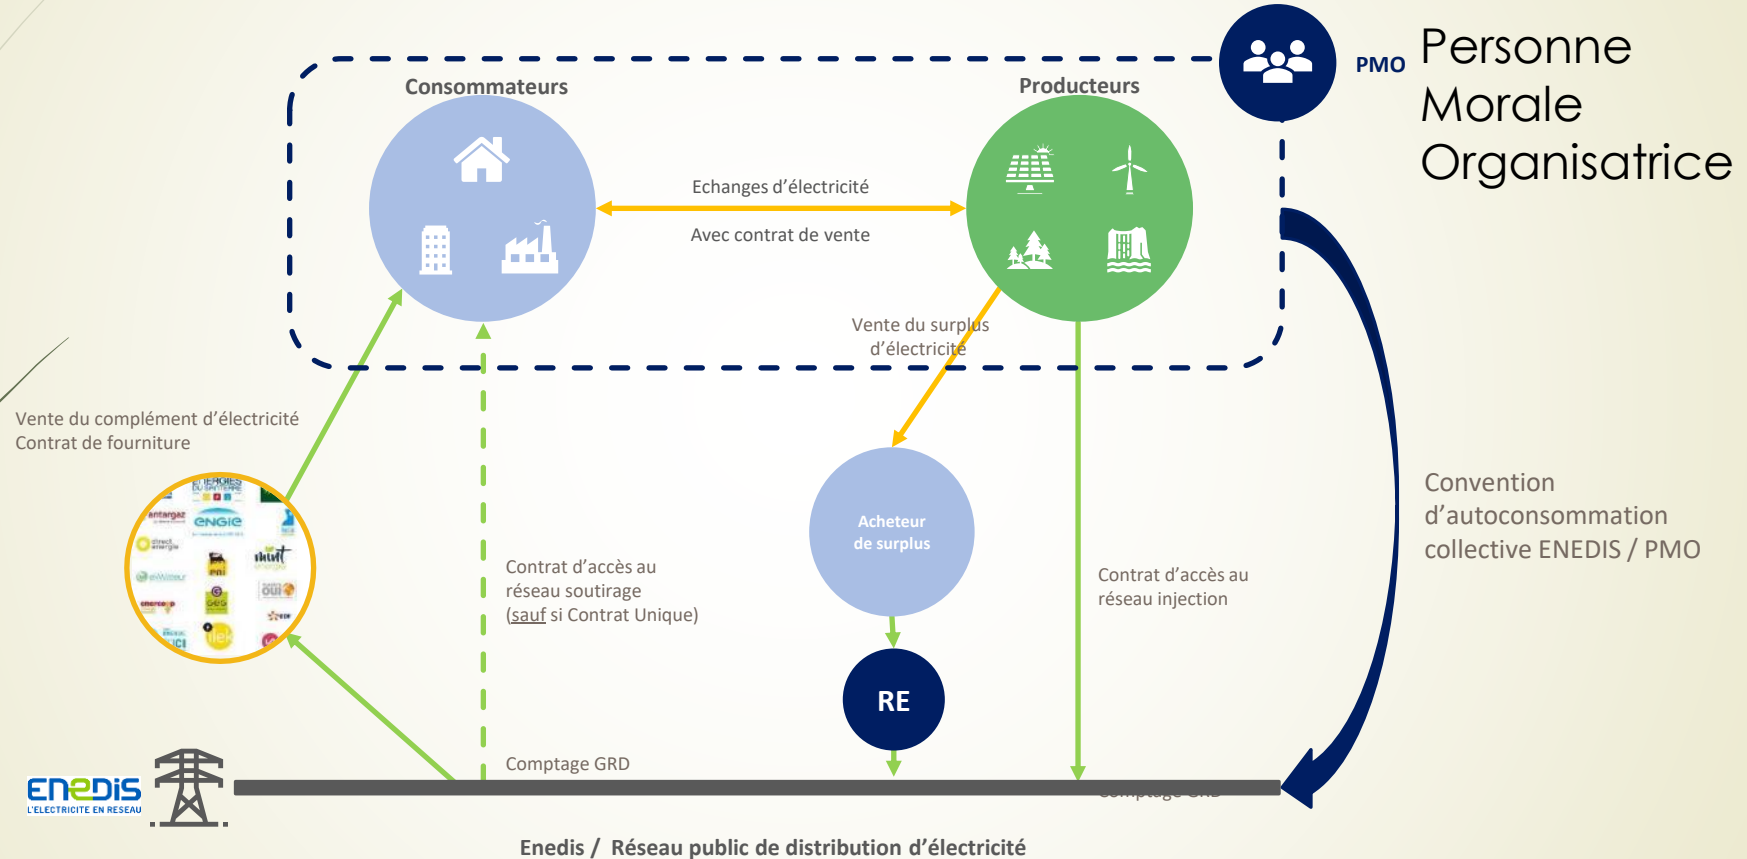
PMO Personne Morale Organisatrice

Consommateurs

Producteurs

Echanges d'électricité

Avec contrat de vente

Vente du surplus d'électricité

Vente du complément d'électricité
Contrat de fourniture

Acheteur de surplus

Contrat d'accès au réseau soutirage (sauf si Contrat Unique)

Contrat d'accès au réseau injection

Convention d'autoconsommation collective ENEDIS / PMO

RE

Comptage GRD

Comptage GRD

ENEDIS L'ELECTRICITE EN RESEAU

Enedis / Réseau public de distribution d'électricité